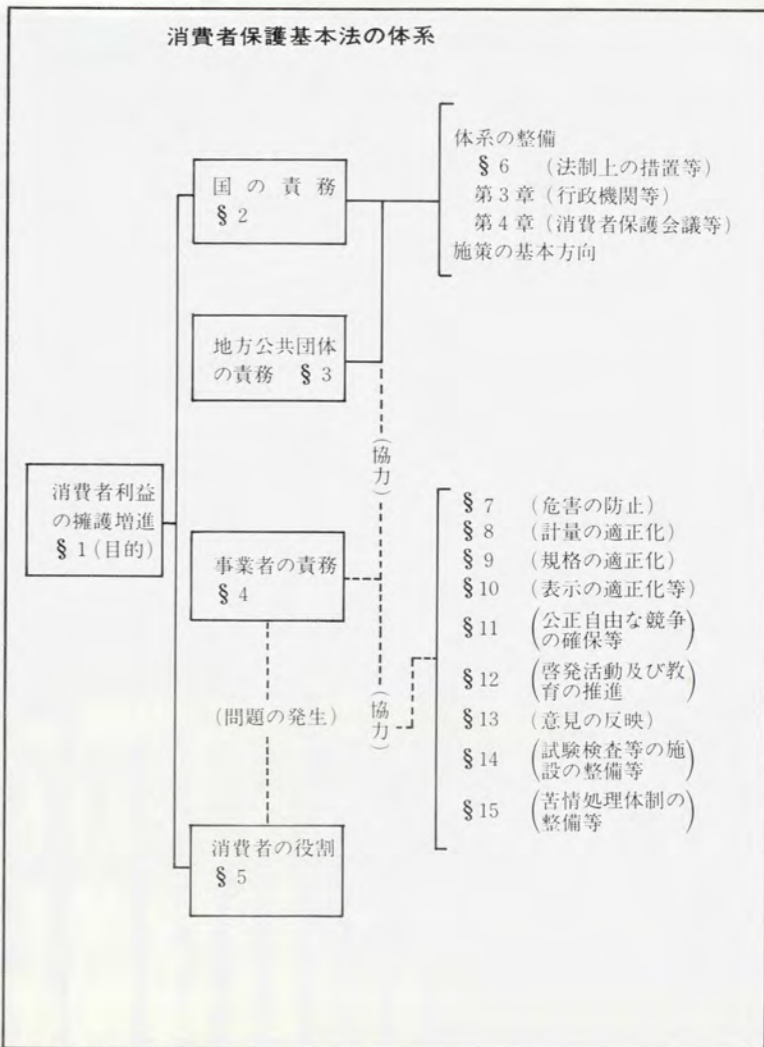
消費者保護基本法の体系

消費者利益の擁護増進
§ 1（目的）

国の責務
§ 2

地方公共団体の責務　§ 3

事業者の責務
§ 4

消費者の役割
§ 5

（協力）

（問題の発生）

（協力）

体系の整備
§ 6　（法制上の措置等）
第 3 章（行政機関等）
第 4 章（消費者保護会議等）
施策の基本方向

§ 7　（危害の防止）
§ 8　（計量の適正化）
§ 9　（規格の適正化）
§ 10　（表示の適正化等）
§ 11　（公正自由な競争の確保等）
§ 12　（啓発活動及び教育の推進）
§ 13　（意見の反映）
§ 14　（試験検査等の施設の整備等）
§ 15　（苦情処理体制の整備等）